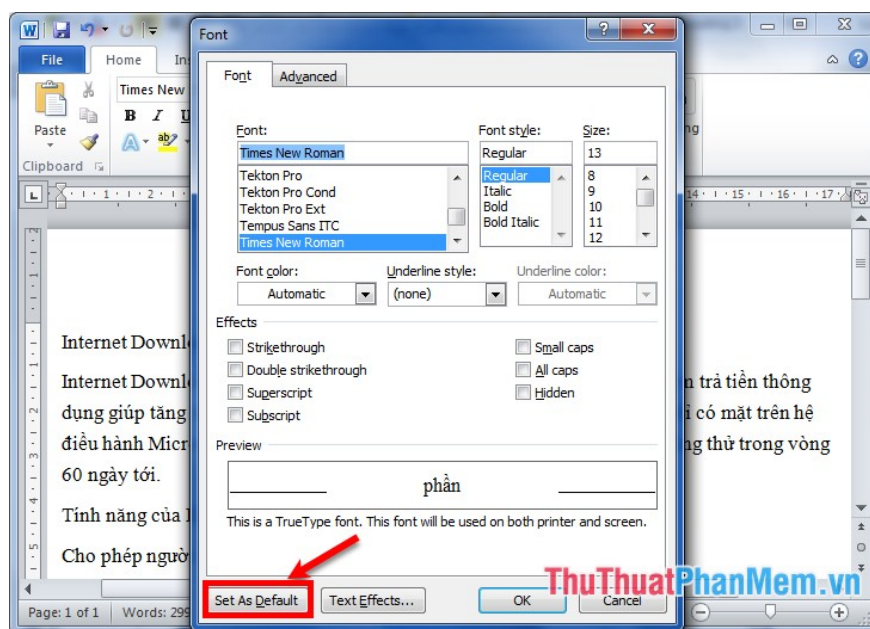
File Home In

Times New

B I U

Paste

Clipboard

ng

Internet Downl

Internet Downl n trả tiền thông

dụng giúp tăng i có mặt trên hệ

điều hành Micr ng thử trong vòng

60 ngày tới.

Tính năng của I

Cho phép ngườ

Page: 1 of 1 Words: 29

Font

Font Advanced

Font: Font style: Size:

Times New Roman Regular 13

Tekton Pro
Tekton Pro Cond
Tekton Pro Ext
Tempus Sans ITC
Times New Roman

Regular
Italic
Bold
Bold Italic

8
9
10
11
12

Font color: Underline style: Underline color:

Automatic (none) Automatic

Effects

Strikethrough
Double strikethrough
Superscript
Subscript

Small caps
All caps
Hidden

Preview

phần

This is a TrueType font. This font will be used on both printer and screen.

Set As Default Text Effects... OK Cancel

ThuThuatPhanMem.vn